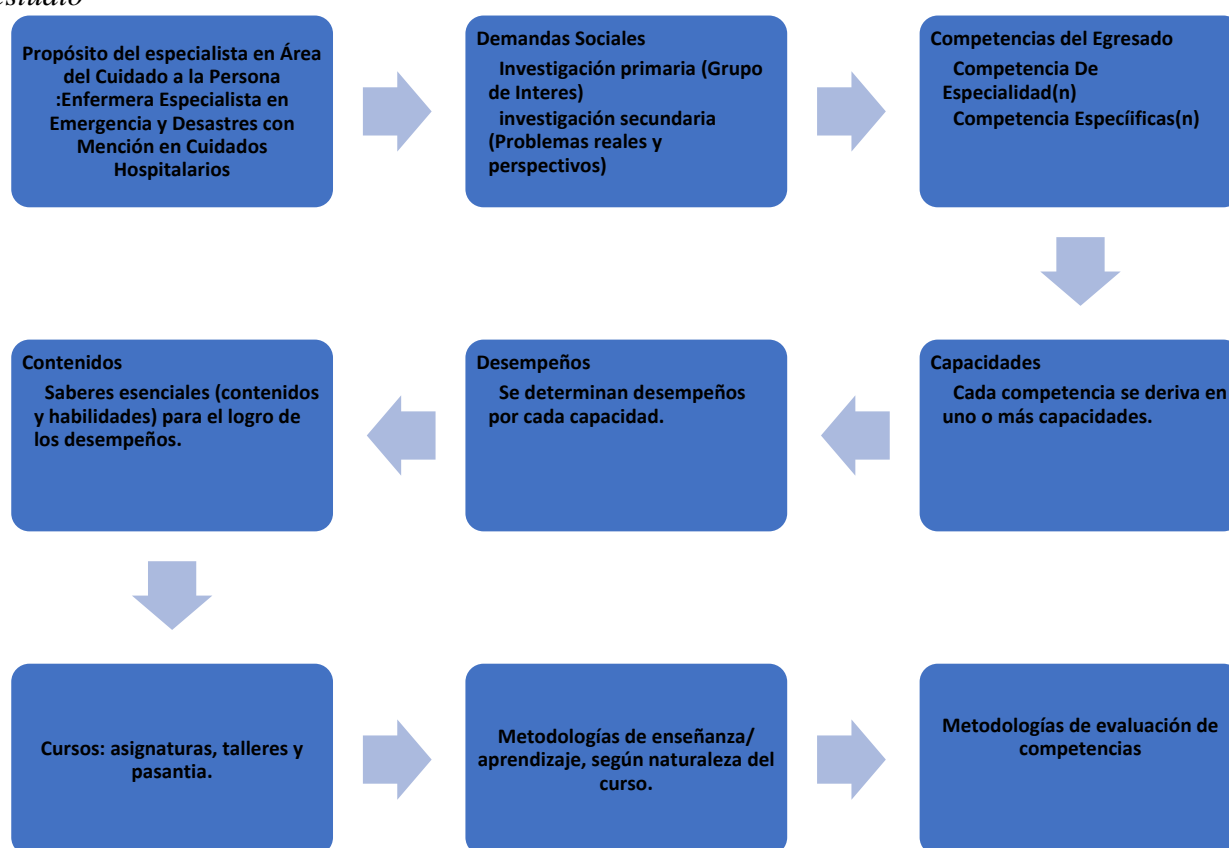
estudio

Propósito del especialista en Área del Cuidado a la Persona :Enfermera Especialista en Emergencia y Desastres con Mención en Cuidados Hospitalarios

Demandas Sociales
Investigación primaria (Grupo de Interes)
investigación secundaria (Problemas reales y perspectivos)

Competencias del Egresado
Competencia De Especialidad(n)
Competencia Especíificas(n)

Capacidades
Cada competencia se deriva en uno o más capacidades.

Desempeños
Se determinan desempeños por cada capacidad.

Contenidos
Saberes esenciales (contenidos y habilidades) para el logro de los desempeños.

Cursos: asignaturas, talleres y pasantia.

Metodologías de enseñanza/ aprendizaje, según naturaleza del curso.

Metodologías de evaluación de competencias